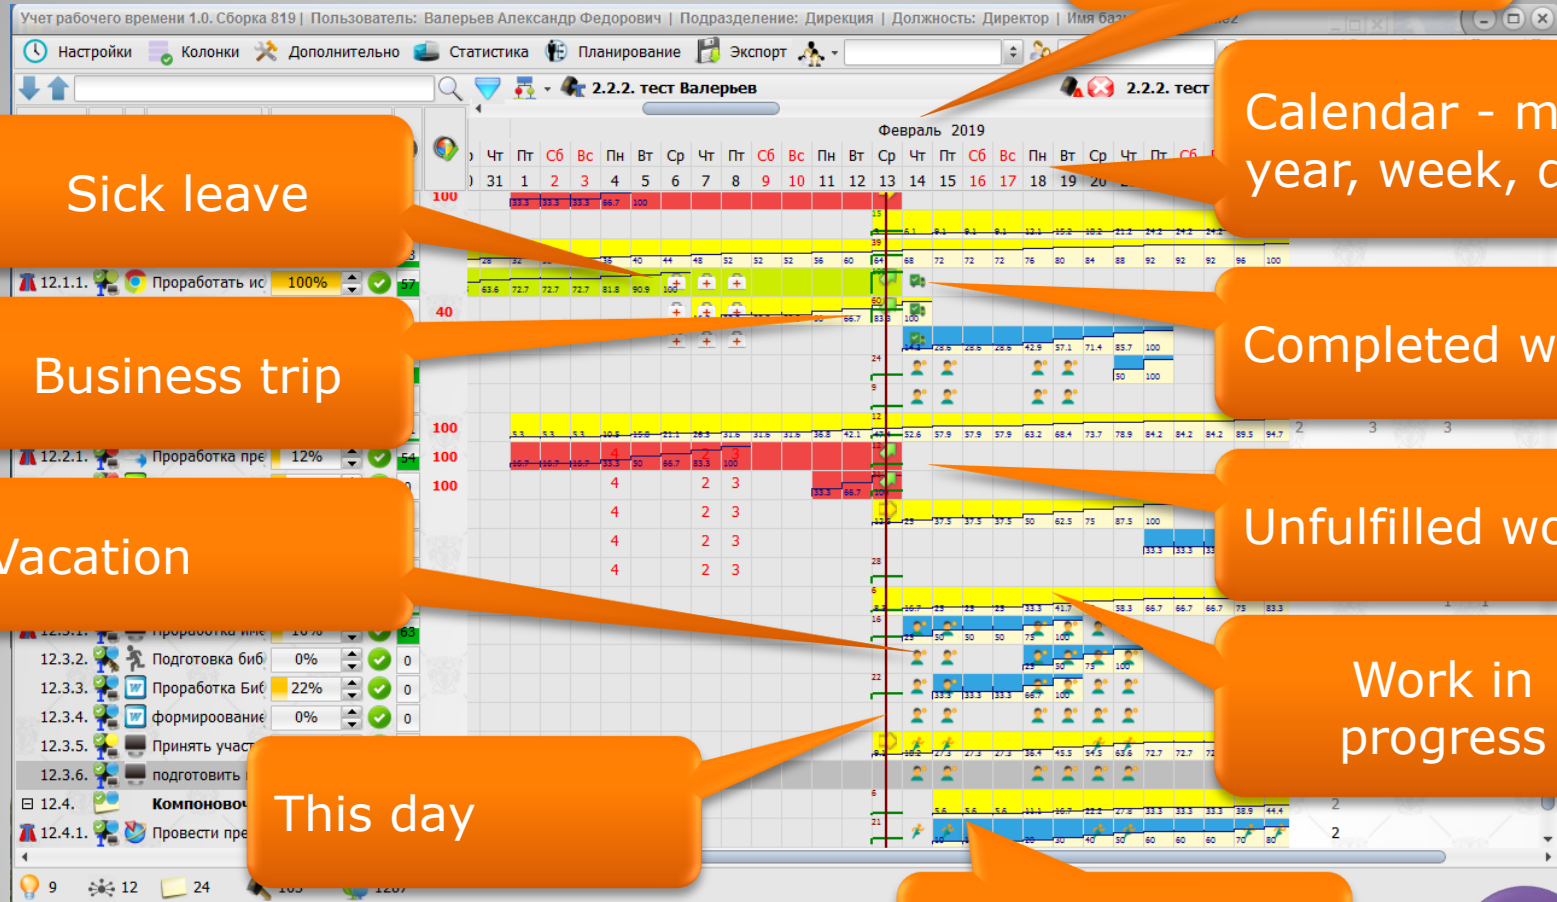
Учет рабочего времени 1.0. Сборка 819 | Пользователь: Валерьев Александр Федорович | Подразделение: Дирекция | Должность: Директор | Имя баз

Настройки Колонки Дополнительно Статистика Планирование Экспорт

2.2.2. тест Валерьев

2.2.2. тест

Февраль 2019

Чт Пт Сб Вс Пн Вт Ср Чт Пт Сб Вс Пн Вт Ср Чт Пт Сб Вс Пн Вт Ср Чт Пт Сб

31 1 2 3 4 5 6 7 8 9 10 11 12 13 14 15 16 17 18 19 20

Calendar - m year, week, c

Sick leave

12.1.1. Проработать ис 100%

Business trip

Completed w

12.2.1. Проработка пре 12%

Unfulfilled wo

Vacation

12.3.2. Подготовка биб 0%

12.3.3. Проработка Биб 22%

12.3.4. формирование 0%

12.3.5. Принять учас

12.3.6. подготовить

12.4. Компоновоч

12.4.1. Провести пре

Work in progress

This day

9 12 24